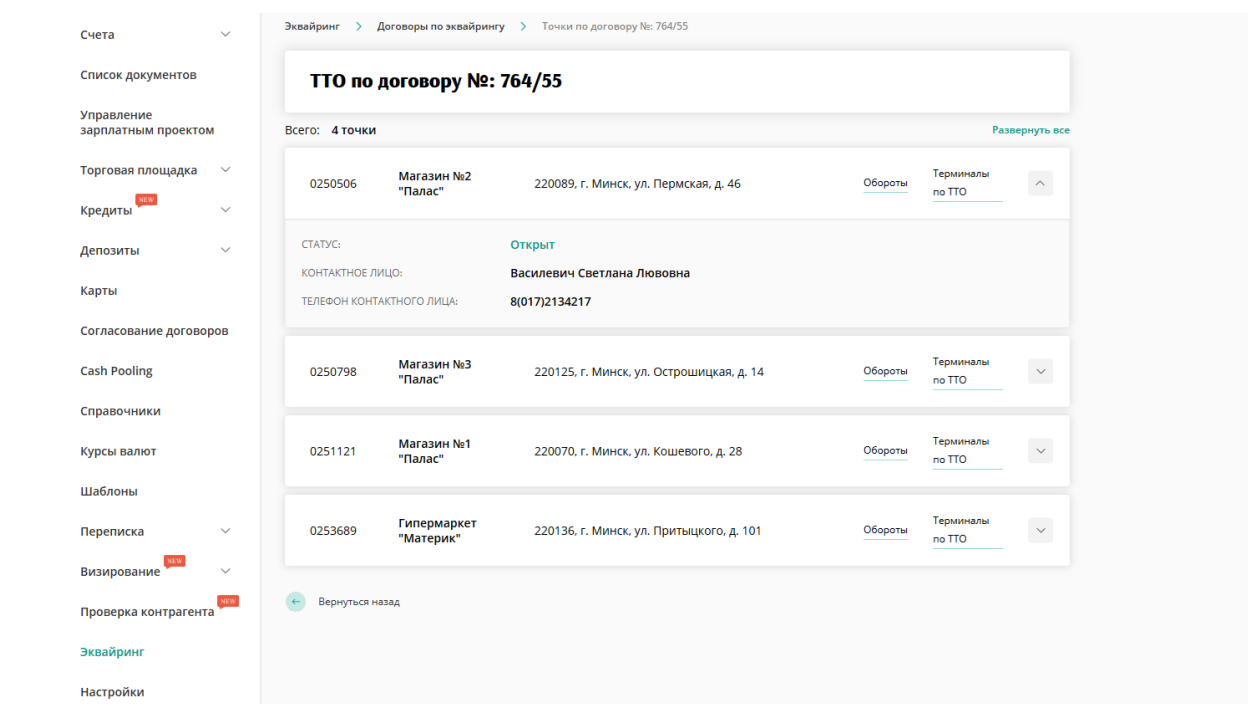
Счета

Список документов

Управление зарплатным проектом

Торговая площадка

Кредиты NEW

Депозиты

Карты

Согласование договоров

Cash Pooling

Справочники

Курсы валют

Шаблоны

Переписка

Визирование NEW

Проверка контрагента NEW

Эквайринг

Настройки

Эквайринг > Договоры по эквайрингу > Точки по договору №: 764/55

ТТО по договору №: 764/55

Всего: 4 точки

Развернуть все

0250506 Магазин №2 "Палас" 220089, г. Минск, ул. Пермская, д. 46 Обороты Терминалы по ТТО

СТАТУС: Открыт

КОНТАКТНОЕ ЛИЦО: Василевич Светлана Лювовна

ТЕЛЕФОН КОНТАКТНОГО ЛИЦА: 8(017)2134217

0250798 Магазин №3 "Палас" 220125, г. Минск, ул. Острошицкая, д. 14 Обороты Терминалы по ТТО

0251121 Магазин №1 "Палас" 220070, г. Минск, ул. Кошевого, д. 28 Обороты Терминалы по ТТО

0253689 Гипермаркет "Материк" 220136, г. Минск, ул. Притыцкого, д. 101 Обороты Терминалы по ТТО

Вернуться назад